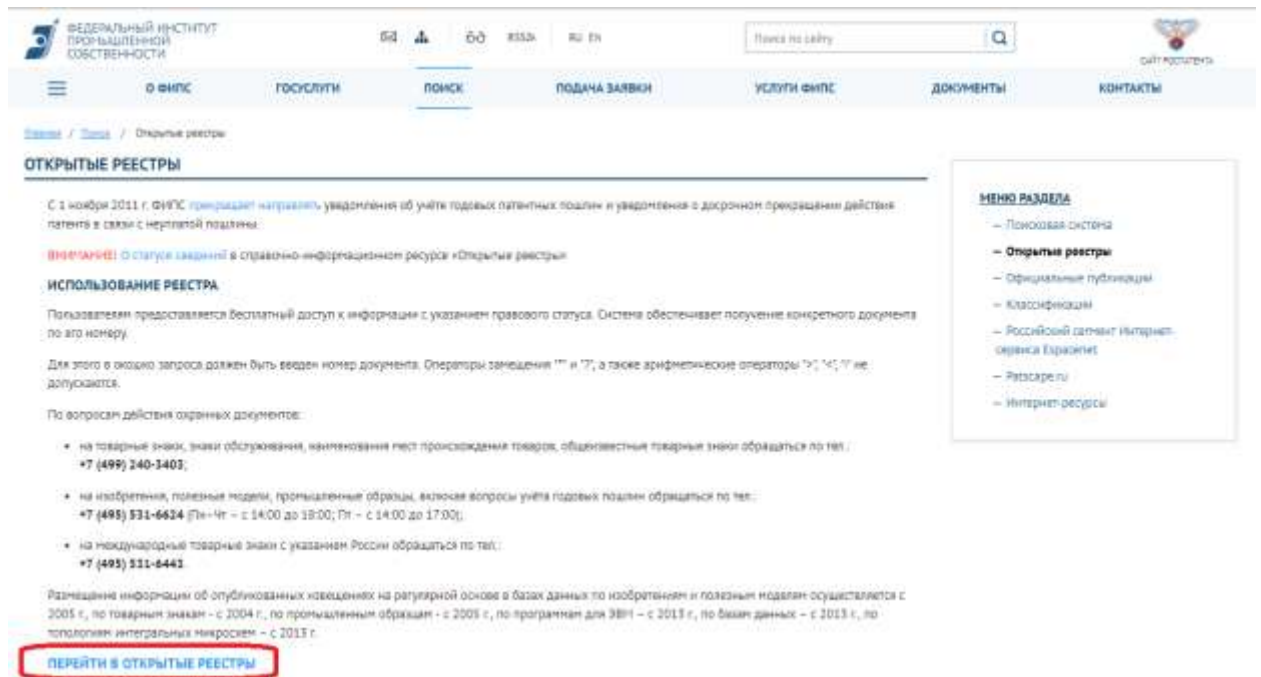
ФЕДЕРАЛЬНЫЙ ИНСТИТУТ ПРОМЫШЛЕННОЙ СОБСТВЕННОСТИ

RSS RU EN

Поиск по сайту

САЙТ РОСПАТЕНТА

О ФИПС ГОСУСЛУГИ ПОИСК ПОДАЧА ЗАЯВКИ УСЛУГИ ФИПС ДОКУМЕНТЫ КОНТАКТЫ

Главная / Поиск / Открытые реестры

ОТКРЫТЫЕ РЕЕСТРЫ

С 1 ноября 2011 г. ФИПС прекращает направлять уведомления об учёте годовых патентных пошлин и уведомления о досрочном прекращении действия патента в связи с неуплатой пошлины.

ВНИМАНИЕ! О статусе сведений в справочно-информационном ресурсе «Открытые реестры»

ИСПОЛЬЗОВАНИЕ РЕЕСТРА

Пользователям предоставляется бесплатный доступ к информации с указанием правового статуса. Система обеспечивает получение конкретного документа по его номеру.

Для этого в окошко запроса должен быть введен номер документа. Операторы замещения "*" и "?", а также арифметические операторы ">", "<", "=" не допускаются.

По вопросам действия охранных документов:

• на товарные знаки, знаки обслуживания, наименования мест происхождения товаров, общеизвестные товарные знаки обращаться по тел.: +7 (499) 240-3403;

• на изобретения, полезные модели, промышленные образцы, включая вопросы учёта годовых пошлин обращаться по тел.: +7 (495) 531-6624 (Пн-Чт – с 14:00 до 18:00; Пт – с 14:00 до 17:00);

• на международные товарные знаки с указанием России обращаться по тел.: +7 (495) 531-6443.

Размещение информации об опубликованных извещениях на регулярной основе в базах данных по изобретениям и полезным моделям осуществляется с 2005 г., по товарным знакам – с 2004 г., по промышленным образцам – с 2005 г., по программам для ЭВМ – с 2013 г., по базам данных – с 2013 г., по топологиям интегральных микросхем – с 2013 г.

ПЕРЕЙТИ В ОТКРЫТЫЕ РЕЕСТРЫ

МЕНЮ РАЗДЕЛА

– Поисковая система
– Открытые реестры
– Официальные публикации
– Классификации
– Российский сегмент Интернет-сервиса Espacenet
– Patscape.ru
– Интернет-ресурсы